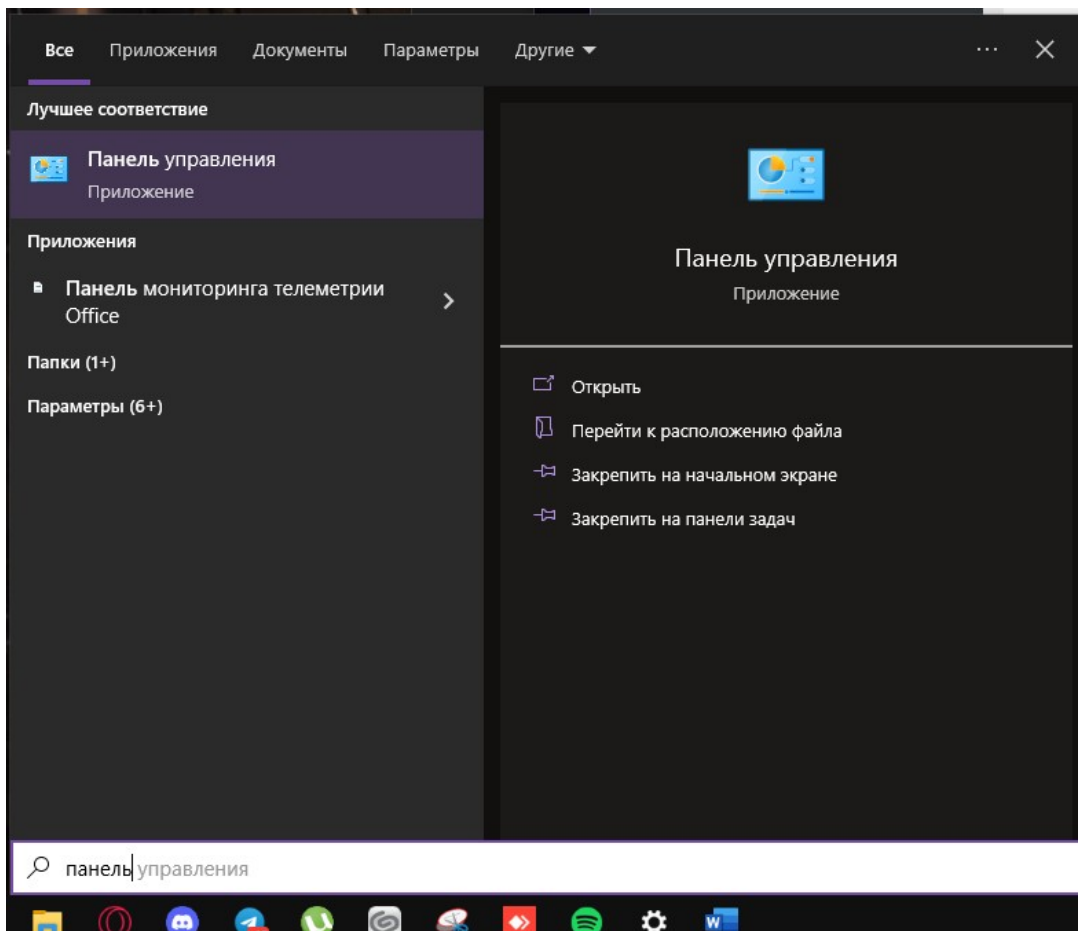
Все Приложения Документы Параметры Другие ··· ✕

Лучшее соответствие

Панель управления
Приложение

Приложения

Панель мониторинга телеметрии Office

Папки (1+)

Параметры (6+)

Панель управления
Приложение

Открыть

Перейти к расположению файла

Закрепить на начальном экране

Закрепить на панели задач

панель управления